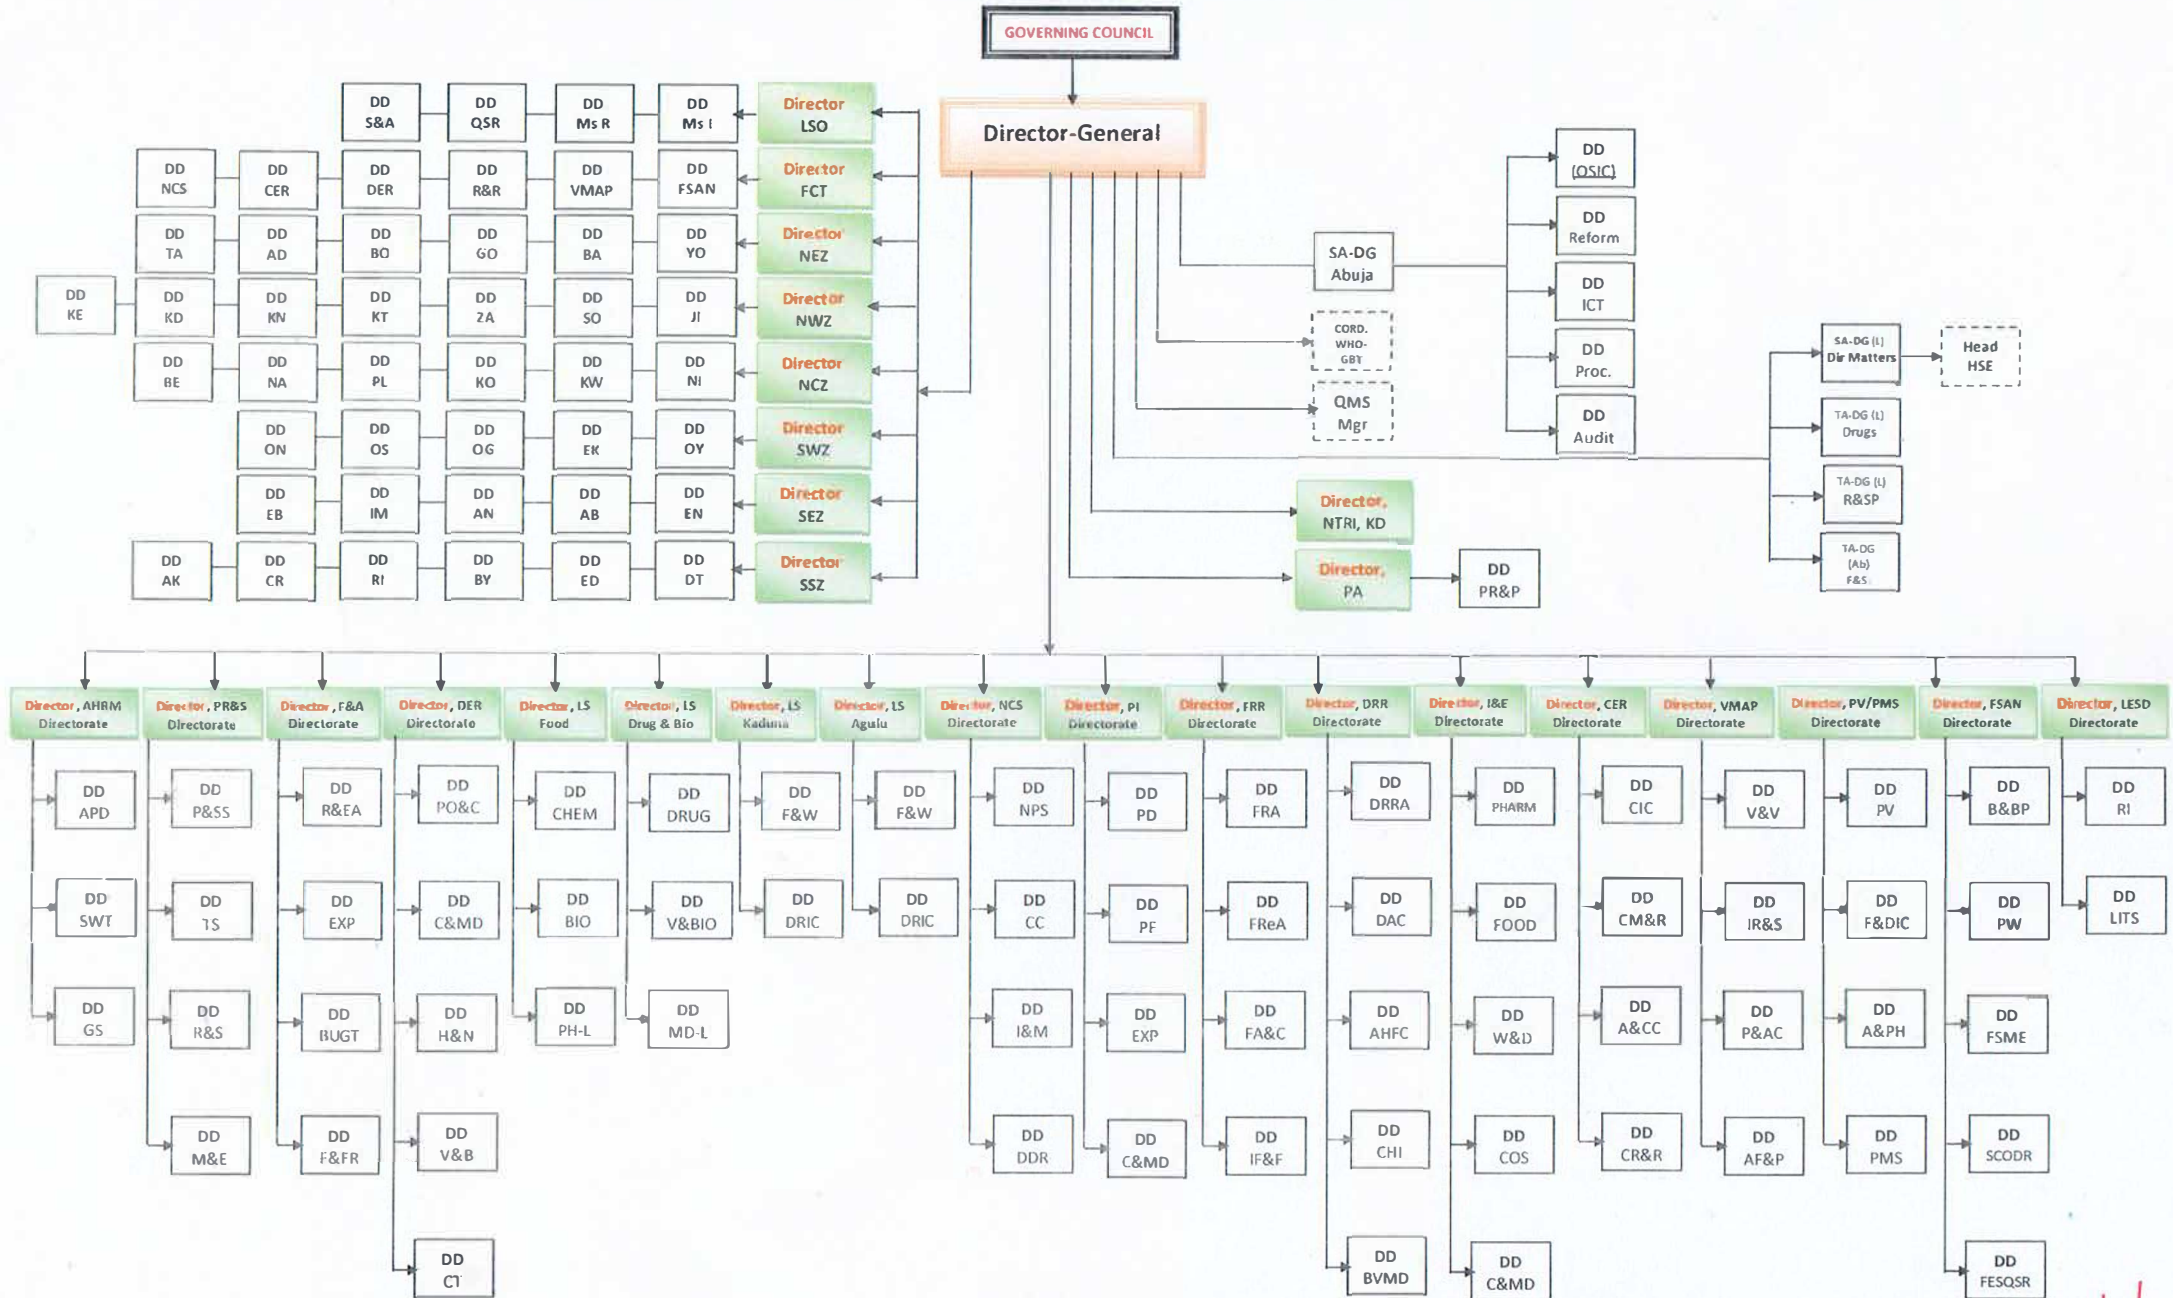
GOVERNING COUNCIL

Director-General

Director LSO
DD Ms I
DD Ms R
DD QSR
DD S&A

Director FCT
DD FSAN
DD VMAP
DD R&R
DD DER
DD CER
DD NCS

Director NEZ
DD YO
DD BA
DD GO
DD BO
DD AD
DD TA

Director NWZ
DD JI
DD SO
DD ZA
DD KT
DD KN
DD KD
DD KE

Director NCZ
DD NI
DD KW
DD KO
DD PL
DD NA
DD BE

Director SWZ
DD OY
DD EK
DD OG
DD OS
DD ON

Director SEZ
DD EN
DD AB
DD AN
DD IM
DD EB

Director SSZ
DD DT
DD ED
DD BY
DD RI
DD CR
DD AK

SA-DG Abuja
DD (OSIC)
DD Reform
DD ICT
DD Proc.
DD Audit

CORD. WHO-GBT
QMS Mgr

SA-DG (L) Dir Matters
Head HSE
TA-DG (L) Drugs
TA-DG (L) R&SP
TA-DG (Ab) F&S

Director, NTRI, KD
Director, PA
DD PR&P

Director, AHRM Directorate
DD APD
DD SWT
DD GS

Director, PR&S Directorate
DD P&SS
DD TS
DD R&S
DD M&E

Director, F&A Directorate
DD R&EA
DD EXP
DD BUGT
DD F&FR

Director, DER Directorate
DD PO&C
DD C&MD
DD H&N
DD V&B
DD CI

Director, LS Food
DD CHEM
DD BIO
DD PH-L

Director, LS Drug & Bio
DD DRUG
DD V&BIO
DD MD-L

Director, LS Kaduna
DD F&W
DD DRIC

Director, LS Agulu
DD F&W
DD DRIC

Director, NCS Directorate
DD NPS
DD CC
DD I&M
DD DDR

Director, PI Directorate
DD PD
DD PF
DD EXP
DD C&MD

Director, FRR Directorate
DD FRA
DD FReA
DD FA&C
DD IF&F

Director, DRR Directorate
DD DRRA
DD DAC
DD AHFC
DD CHI
DD BVMD

Director, I&E Directorate
DD PHARM
DD FOOD
DD W&D
DD COS
DD C&MD

Director, CER Directorate
DD CIC
DD CM&R
DD A&CC
DD CR&R

Director, VMAP Directorate
DD V&V
DD IR&S
DD P&AC
DD AF&P

Director, PV/PMS Directorate
DD PV
DD F&DIC
DD A&PH
DD PMS

Director, FSAN Directorate
DD B&BP
DD PW
DD FSME
DD SCODR
DD FESQSR

Director, LESD Directorate
DD RI
DD LITS